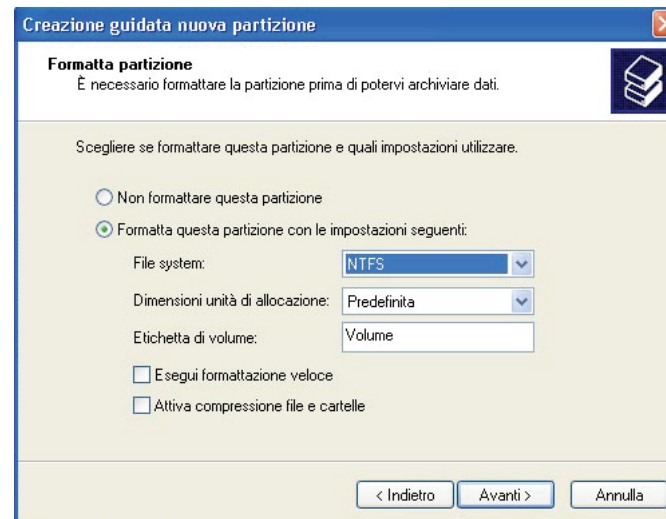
Creazione guidata nuova partizione

Formatta partizione
È necessario formattare la partizione prima di potervi archiviare dati.

Scegliere se formattare questa partizione e quali impostazioni utilizzare.

Non formattare questa partizione

Formatta questa partizione con le impostazioni seguenti:

File system: NTFS

Dimensioni unità di allocazione: Predefinita

Etichetta di volume: Volume

Esegui formattazione veloce

Attiva compressione file e cartelle

< Indietro
Avanti >
Annulla